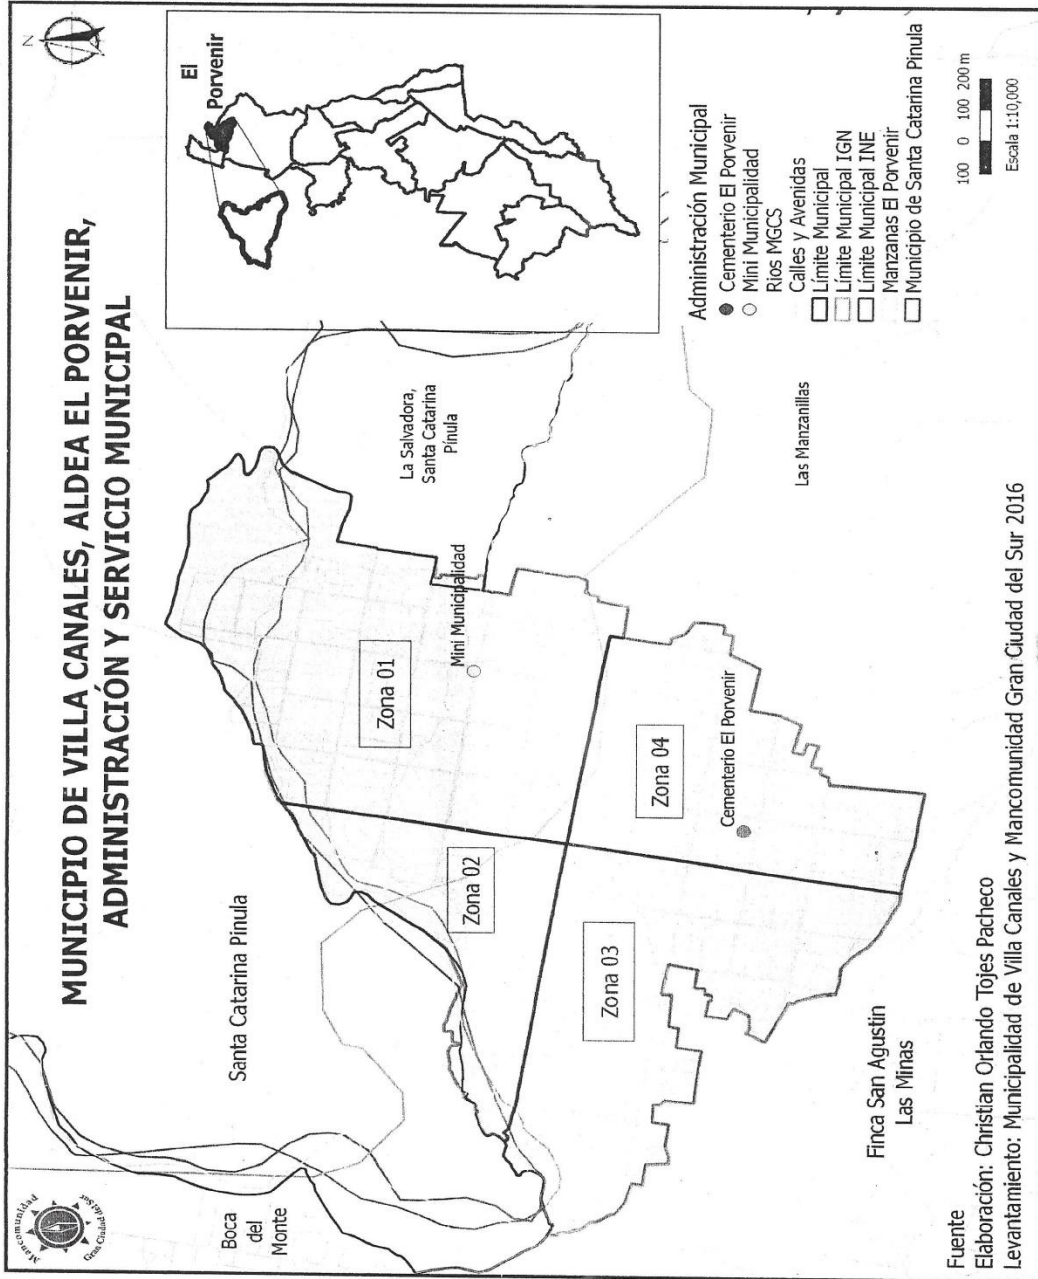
MUNICIPIO DE VILLA CANALES, ALDEA EL PORVENIR, ADMINISTRACIÓN Y SERVICIO MUNICIPAL

Mancomunidad Gran Ciudad del Sur

N

El Porvenir

Administración Municipal
Cementerio El Porvenir
Mini Municipalidad
Ríos MGCS
Calles y Avenidas
Límite Municipal
Límite Municipal IGN
Límite Municipal INE
Manzanas El Porvenir
Municipio de Santa Catarina Pinula

100 0 100 200 m
Escala 1:10,000

Santa Catarina Pinula

Boca del Monte

La Salvadora, Santa Catarina Pinula

Mini Municipalidad

Zona 01

Zona 02

Zona 03

Zona 04

Cementerio El Porvenir

Las Manzanillas

Finca San Agustin Las Minas

Fuente
Elaboración: Christian Orlando Tojes Pacheco
Levantamiento: Municipalidad de Villa Canales y Mancomunidad Gran Ciudad del Sur 2016